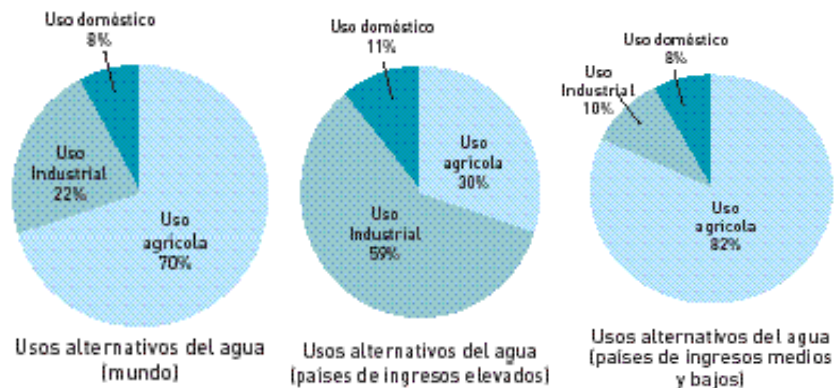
Uso doméstico
8%

Uso Industrial
22%

Uso agrícola
70%

Usos alternativos del agua (mundo)

Uso doméstico
11%

Uso agrícola
30%

Uso Industrial
59%

Usos alternativos del agua (países de ingresos elevados)

Uso doméstico
8%

Uso Industrial
10%

Uso agrícola
82%

Usos alternativos del agua (países de ingresos medios y bajos)